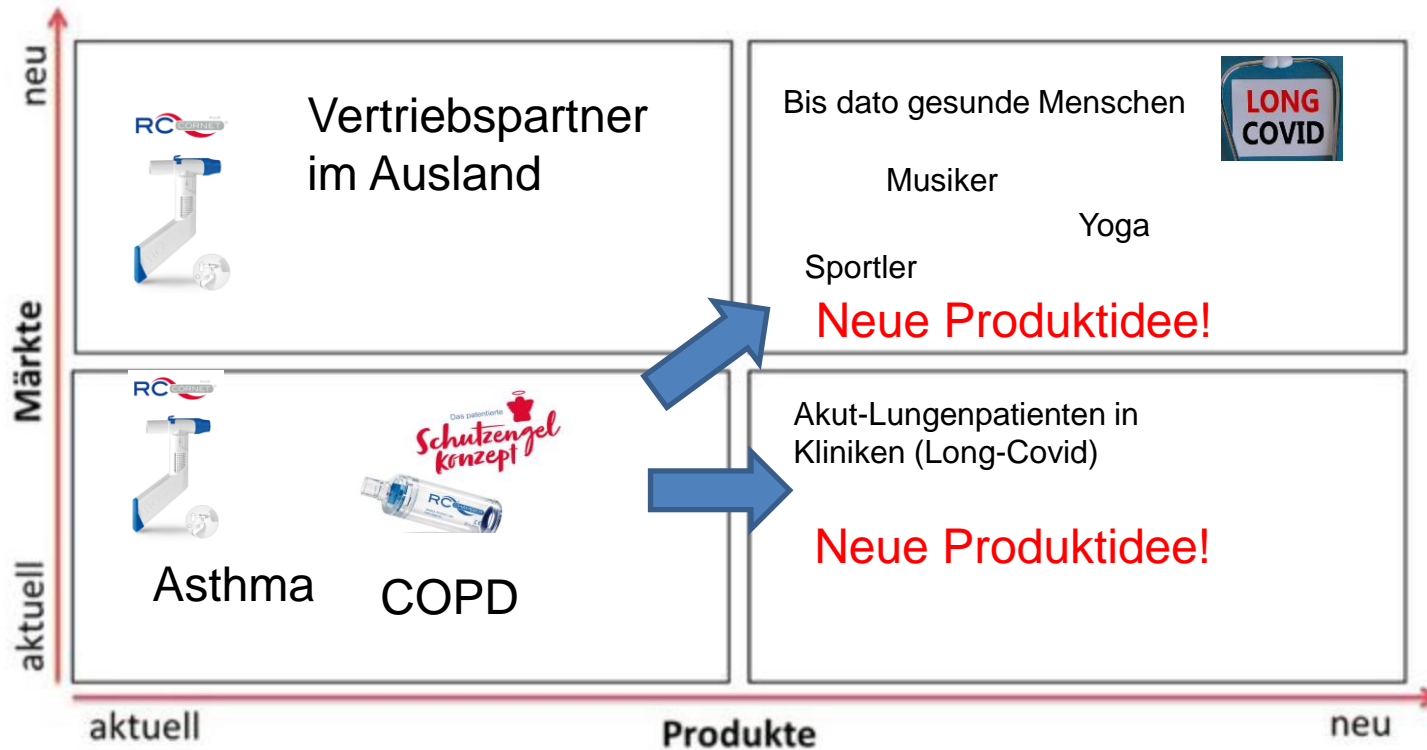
neu

Märkte

aktuell

RC CORNET

Vertriebspartner im Ausland

Bis dato gesunde Menschen

LONG COVID

Musiker

Yoga

Sportler

Neue Produktidee!

RC CORNET

Das patentierte Schutzengel Konzept

RC

Asthma

COPD

Akut-Lungenpatienten in Kliniken (Long-Covid)

Neue Produktidee!

aktuell

Produkte

neu